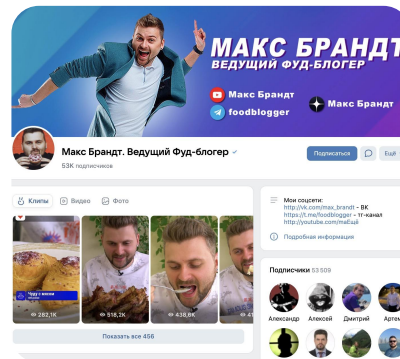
МАКС БРАНДТ
ВЕДУЩИЙ ФУД-БЛОГЕР

Макс Брандт
foodblogger
Макс Брандт

Макс Брандт. Ведущий Фуд-блогер
53К подписчиков

Подписаться
Ещё

Клипы
Видео
Фото

Чуду с мясом
282,1K
518,2K
438,8K

Показать все 456

Мои соцсети:
http://vk.com/max_brandt - ВК
https://t.me/foodblogger - тг-канал
http://youtube.com/maExjl

Подробная информация

Подписчики 53 509
Александр
Алексей
Дмитрий
Артем